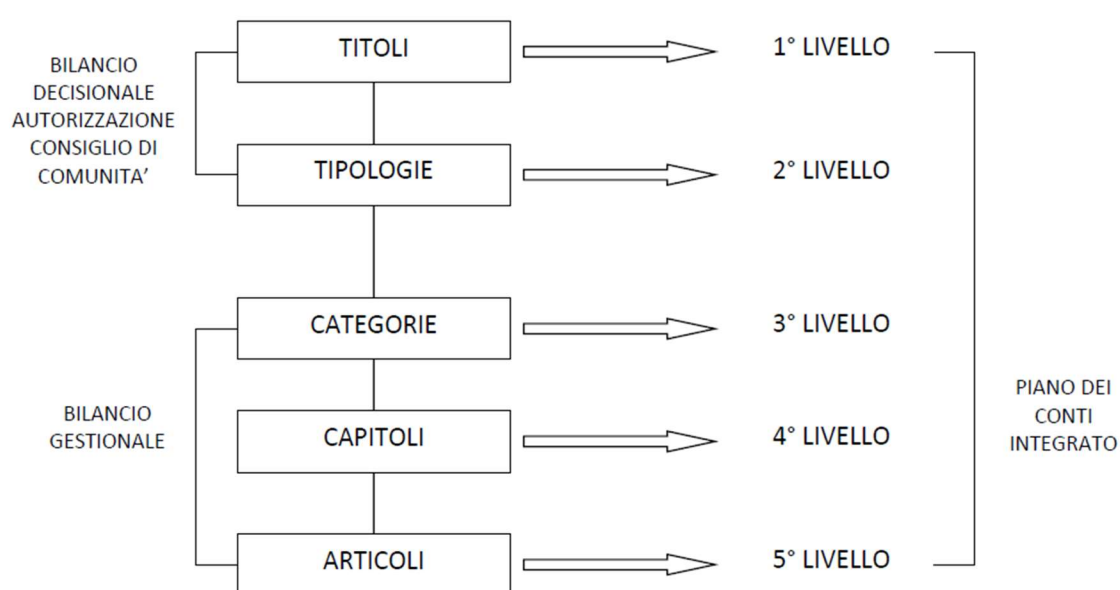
BILANCIO DECISIONALE AUTORIZZAZIONE CONSIGLIO DI COMUNITA'

TITOLI

1° LIVELLO

TIPOLOGIE

2° LIVELLO

CATEGORIE

3° LIVELLO

BILANCIO GESTIONALE

CAPITOLI

4° LIVELLO

ARTICOLI

5° LIVELLO

PIANO DEI CONTI INTEGRATO